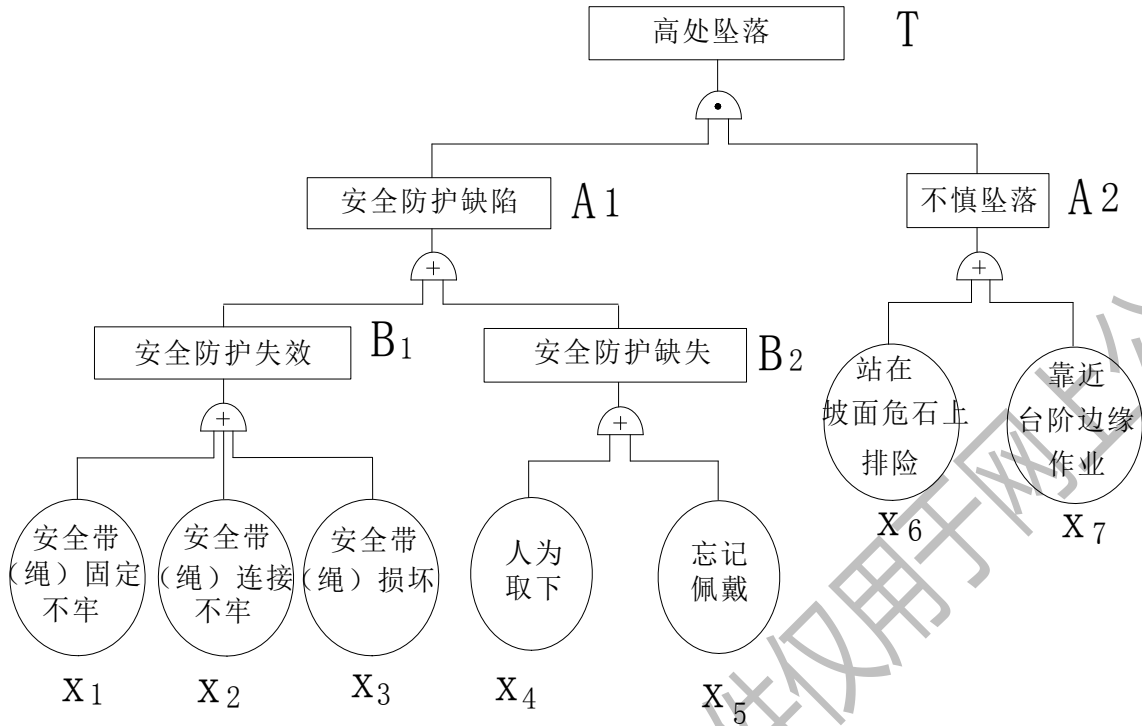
高处坠落 T

$\cdot$

安全防护缺陷 A1

不慎坠落 A2

+

+

安全防护失效 $B_1$

安全防护缺失 $B_2$

+

+

站在坡面危石上排险

靠近台阶边缘作业

安全带（绳）固定不牢

安全带（绳）连接不牢

安全带（绳）损坏

人为取下

忘记佩戴

$X_6$

$X_7$

$X_1$

$X_2$

$X_3$

$X_4$

$X_5$

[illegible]仅用于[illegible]